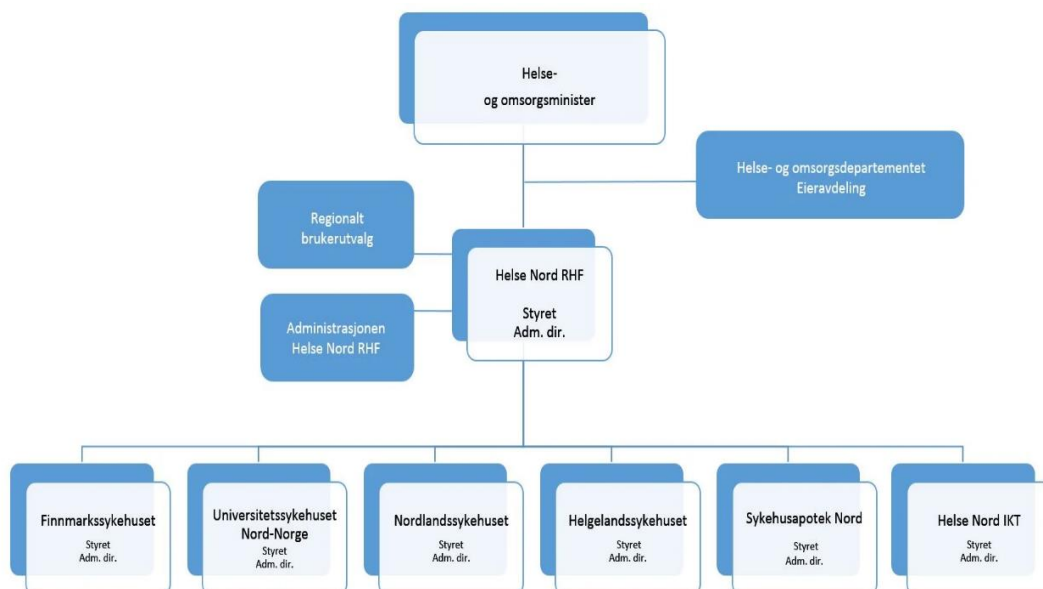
Helse- og omsorgsminister

Helse- og omsorgsdepartementet Eieravdeling

Regionalt brukerutvalg

Helse Nord RHF

Styret
Adm. dir.

Administrasjonen Helse Nord RHF

Finnmarkssykehuset
Styret
Adm. dir.

Universitetssykehuset Nord-Norge
Styret
Adm. dir.

Nordlandssykehuset
Styret
Adm. dir.

Helgelandssykehuset
Styret
Adm. dir.

Sykehusapotek Nord
Styret
Adm. dir.

Helse Nord IKT
Styret
Adm. dir.